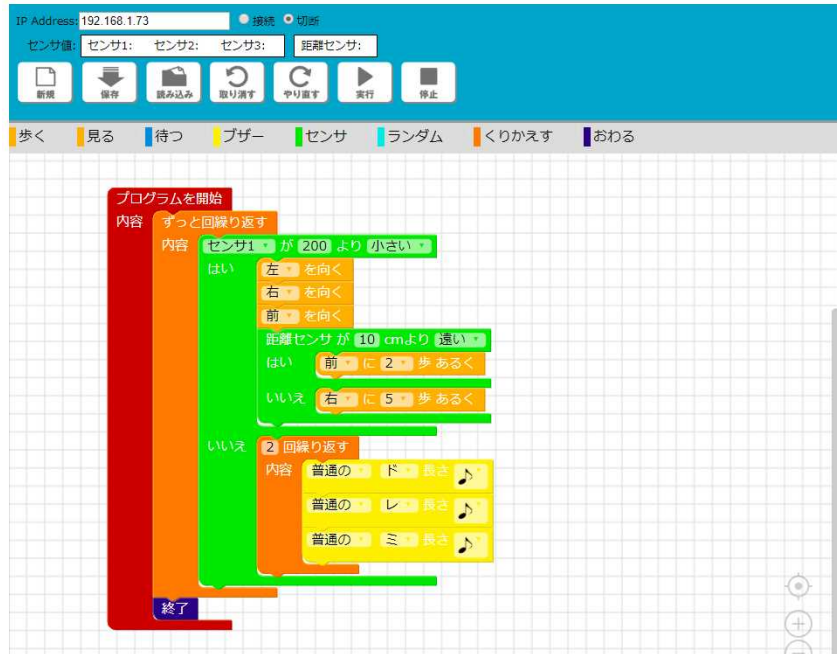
IP Address: 192.168.1.73 接続 切断

センサ値: センサ1: センサ2: センサ3: 距離センサ:

新規 保存 読み込み 取り消す やり直す 実行 停止

歩く 見る 待つ ブザー センサ ランダム くりかえす おわる

プログラムを開始
内容 ずっと回繰り返す
内容 センサ1 が 200 より 小さい
はい 左 を向く
右 を向く
前 を向く
距離センサ が 10 cmより 遠い
はい 前 に 2 歩 あるく
いいえ 右 に 5 歩 あるく
いいえ 2 回繰り返す
内容 普通の ド 長さ ♪
普通の レ 長さ ♪
普通の ミ 長さ ♪
終了